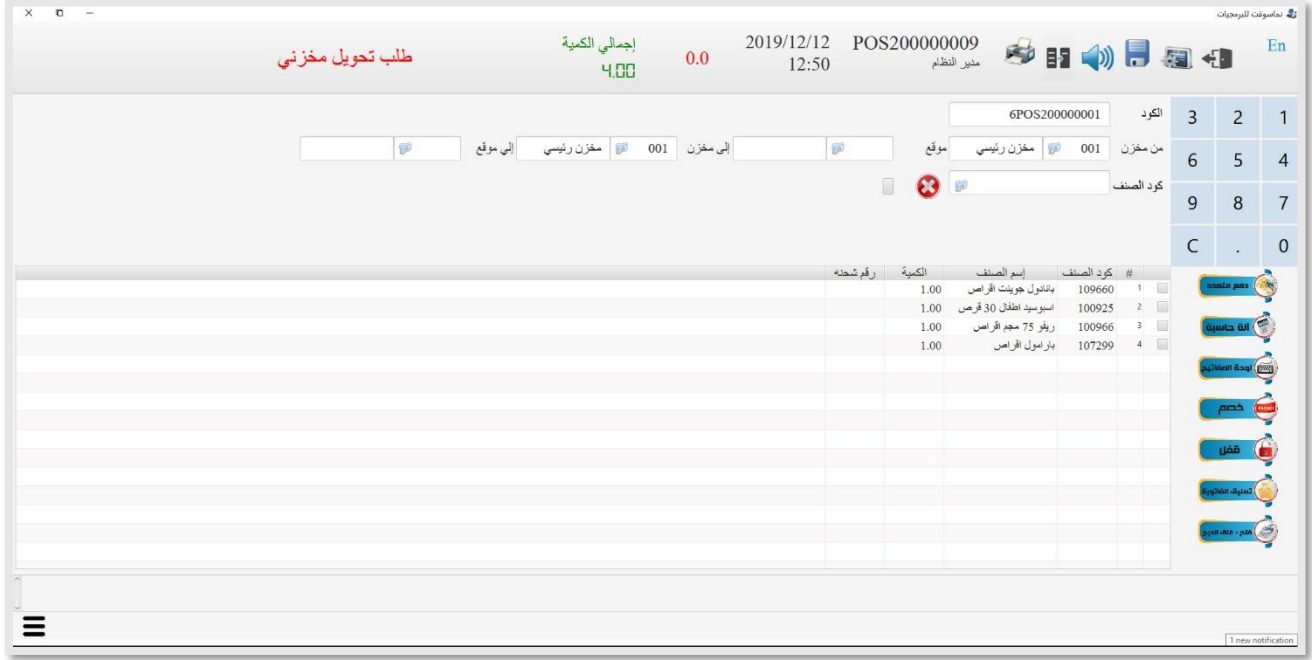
نماسوفت للبرمجيات

En

POS200000009
مدير النظام

2019/12/12
12:50

0.0

إجمالي الكمية
4.00

طلب تحويل مخزني

| 1 | 2 | 3 |
|---|---|---|
| 4 | 5 | 6 |
| 7 | 8 | 9 |
| 0 | . | C |

الكود 6POS200000001

من مخزن 001 مخزن رئيسي موقع

إلى مخزن 001 مخزن رئيسي إلي موقع

كود الصنف

| # | كود الصنف | إسم الصنف | الكمية | رقم شحنه |
|---|---|---|---|---|
| 1 | 109660 | بانادول جوينت اقراص | 1.00 | |
| 2 | 100925 | اسبوسيد اطفال 30 قرص | 1.00 | |
| 3 | 100966 | ريفو 75 مجم اقراص | 1.00 | |
| 4 | 107299 | بارامول اقراص | 1.00 | |

دفع متعدد
آلة حاسبة
لوحة المفاتيح
خصم
قفل
تعليق الفاتورة
فتح - غلق الدرج

1 new notification